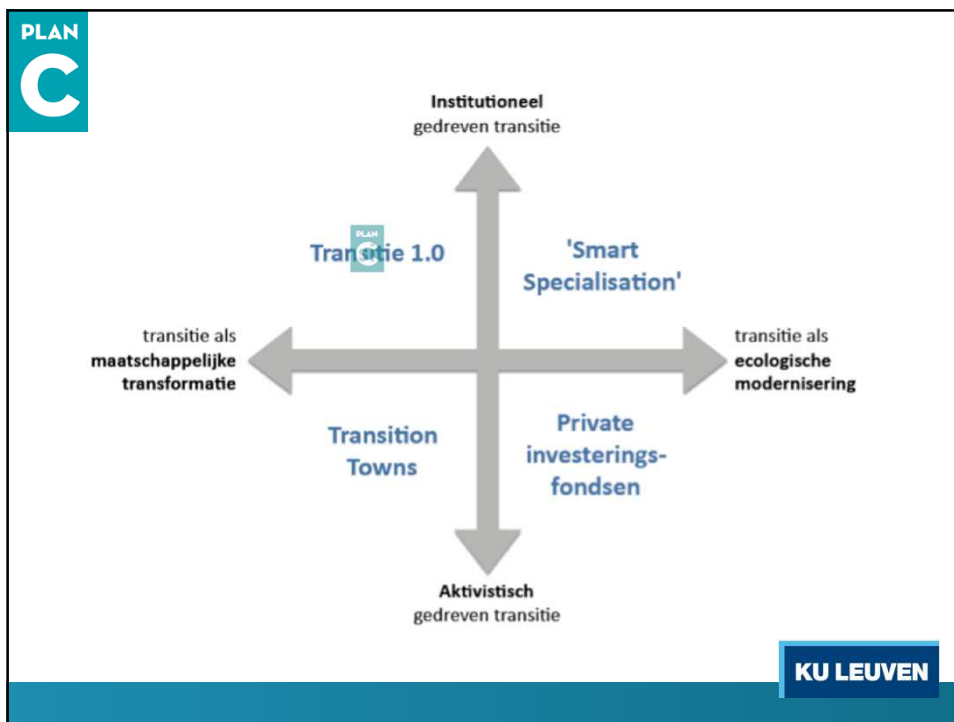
PLAN
C

Institutioneel
gedreven transitie

Transitie 1.0

PLAN
C

'Smart
Specialisation'

transitie als
maatschappelijke
transformatie

transitie als
ecologische
modernisering

Transition
Towns

Private
investeringsfondsen

Aktivistisch
gedreven transitie

KU LEUVEN